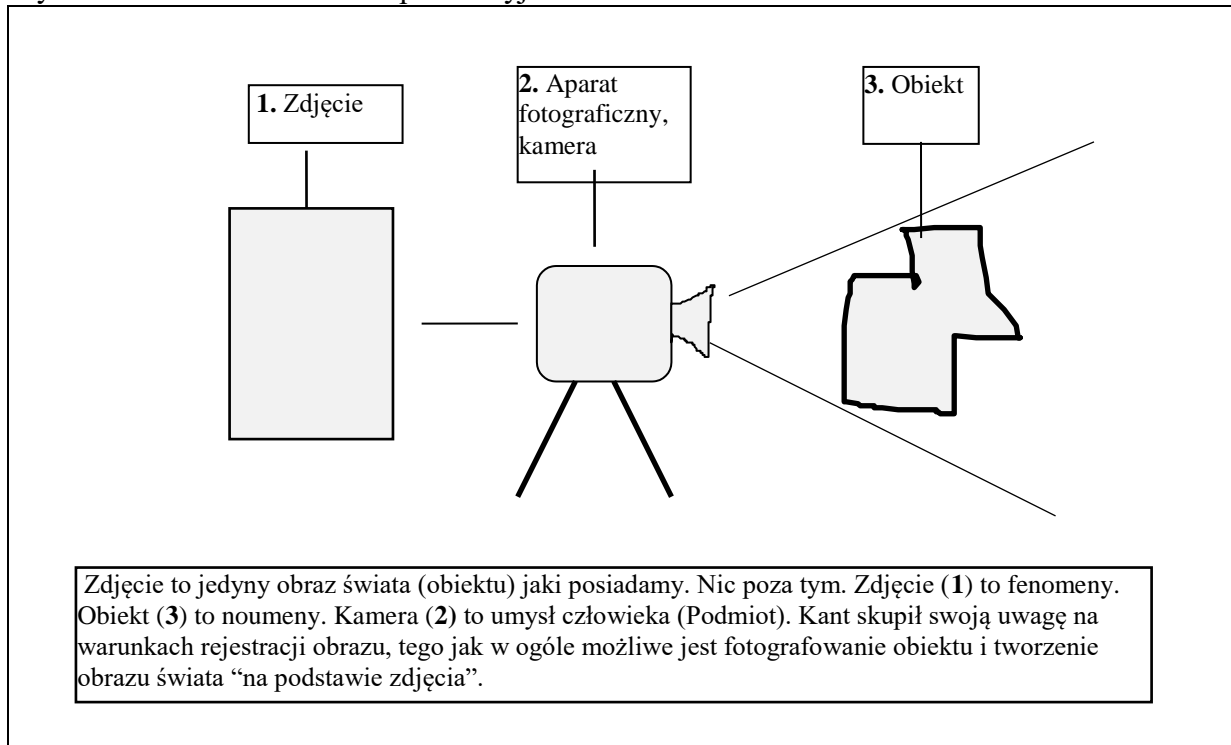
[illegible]

1. Zdjęcie

2. Aparat fotograficzny, kamera

3. Obiekt

Zdjęcie to jedyny obraz świata (obiektu) jaki posiadamy. Nic poza tym. Zdjęcie (1) to fenomeny. Obiekt (3) to noumeny. Kamera (2) to umysł człowieka (Podmiot). Kant skupił swoją uwagę na warunkach rejestracji obrazu, tego jak w ogóle możliwe jest fotografowanie obiektu i tworzenie obrazu świata "na podstawie zdjęcia".